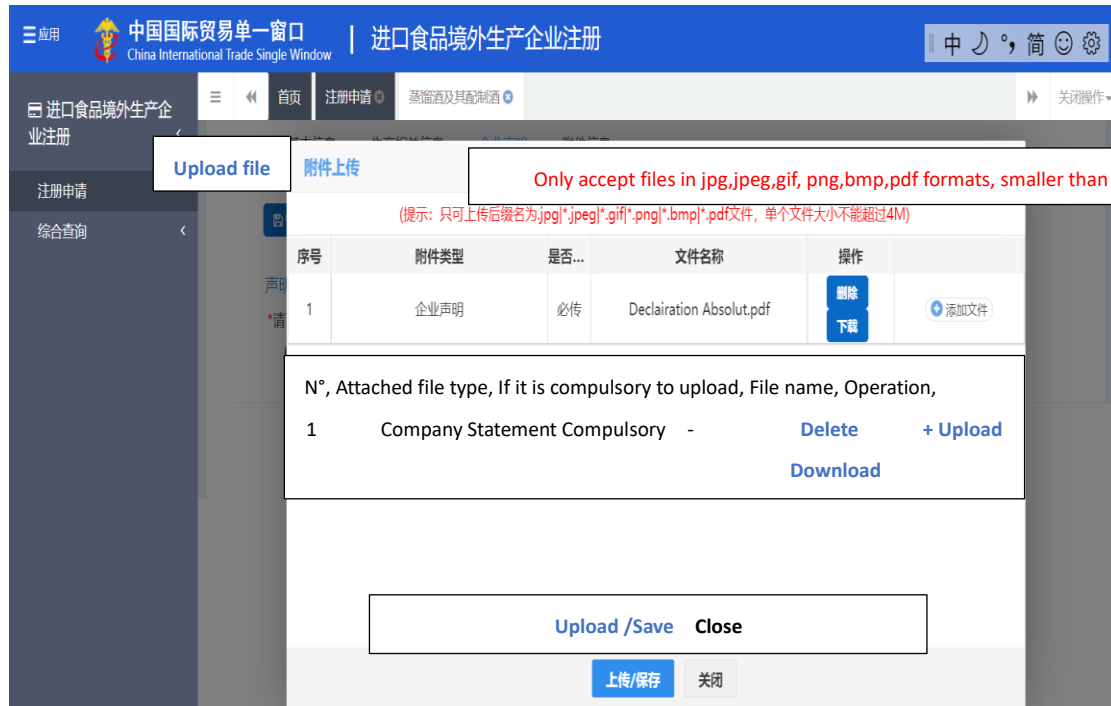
☰应用 中国国际贸易单一窗口 China International Trade Single Window | 进口食品境外生产企业注册

中 ☽ °, 简 ☺ ⚙

进口食品境外生产企业注册

注册申请

综合查询

首页 注册申请 蒸馏酒及其配制酒

关闭操作

Upload file

附件上传

Only accept files in jpg,jpeg,gif, png,bmp,pdf formats, smaller than

(提示：只可上传后缀名为.jpg|*.jpeg|*.gif|*.png|*.bmp|*.pdf文件，单个文件大小不能超过4M)

| 序号 | 附件类型 | 是否... | 文件名称 | 操作 | |
|---|---|---|---|---|---|
| 1 | 企业声明 | 必传 | Declairation Absolut.pdf | 删除 下载 | 添加文件 |

N°, Attached file type, If it is compulsory to upload, File name, Operation,

1 Company Statement Compulsory - Delete + Upload

Download

Upload /Save Close

上传/保存 关闭